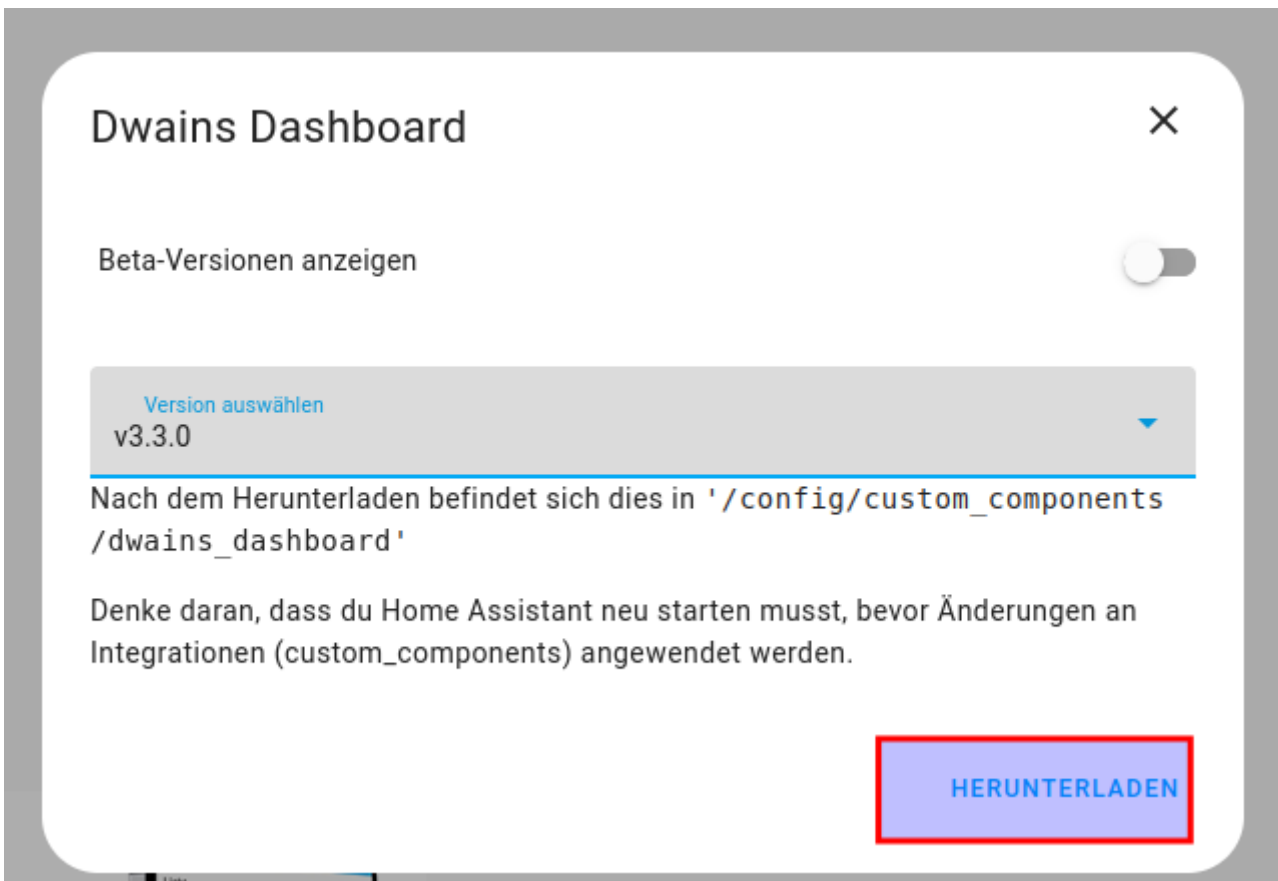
Dwains Dashboard

×

Beta-Versionen anzeigen

Version auswählen
v3.3.0

Nach dem Herunterladen befindet sich dies in '/config/custom_components/dwains_dashboard'

Denke daran, dass du Home Assistant neu starten musst, bevor Änderungen an Integrationen (custom_components) angewendet werden.

HERUNTERLADEN